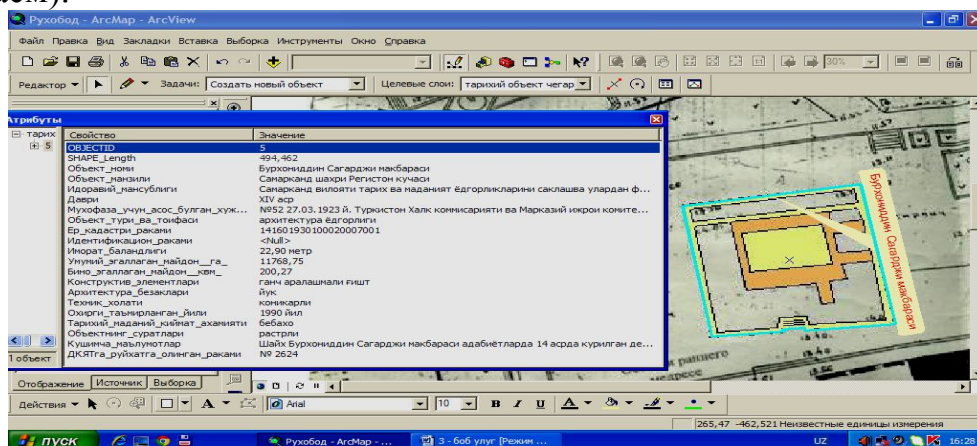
Рухобод - ArcMap - ArcView

Файл Правка Вид Закладки Вставка Выборка Инструменты Окно Справка

Редактор ▾ Задачи: Создать новый объект ▾ Целевые слои: тарихий объект чегар ▾

Атрибуты

тарих
5

| Свойство | Значение |
|---|---|
| OBJECTID | 5 |
| SHAPE_Length | 494,462 |
| Объект_номи | Бурхониддин Сагарджи макбараси |
| Объект_манзили | Самарканд шахри Регистон кучаси |
| Идоравий_мансублиги | Самарканд вилояти тарих ва маданият ёдгорликларини саклашва улардан ф... |
| Даври | XIV аср |
| Мухофаза_учун_асос_булган_хуж... | №52 27.03.1923 й. Туркистон Халк комиссарияти ва Марказий ижрои комите... |
| Объект_тури_ва_тоифаси | архитектура ёдгорлиги |
| Ер_кадастри_раками | 1416019301000200700 1 |
| Идентификацион_раками | <Null> |
| Иморат_баландлиги | 22,90 метр |
| Умумий_эгаллаган_майдон__га_ | 11768,75 |
| Бино_эгаллаган_майдон__квм_ | 200,27 |
| Конструктив_элементлари | ганч аралашмали гишт |
| Архитектура_безаклари | йук |
| Техник_холати | коникарли |
| Охирги_таъмирланган_йили | 1990 йил |
| Тарихий_маданий_киймат_ахамияти | бебахо |
| Объектнинг_суратлари | растрли |
| Кушимча_маълумотлар | Шайх Бурхониддин Сагарджи макбараси адабиётларда 14 асрда курилган де... |
| ДКЯТга_руйхатга_олинган_раками | № 2624 |

1 объект

Бурхониддин Сагарджи макбараси

Отображение Источник Выборка

Действия ▾ Arial 10 B I U

265,47 -462,521 Неизвестные единицы измерения

пуск Рухобод - ArcMap - ... 3 - боб улуг [Режим ... UZ 16:28